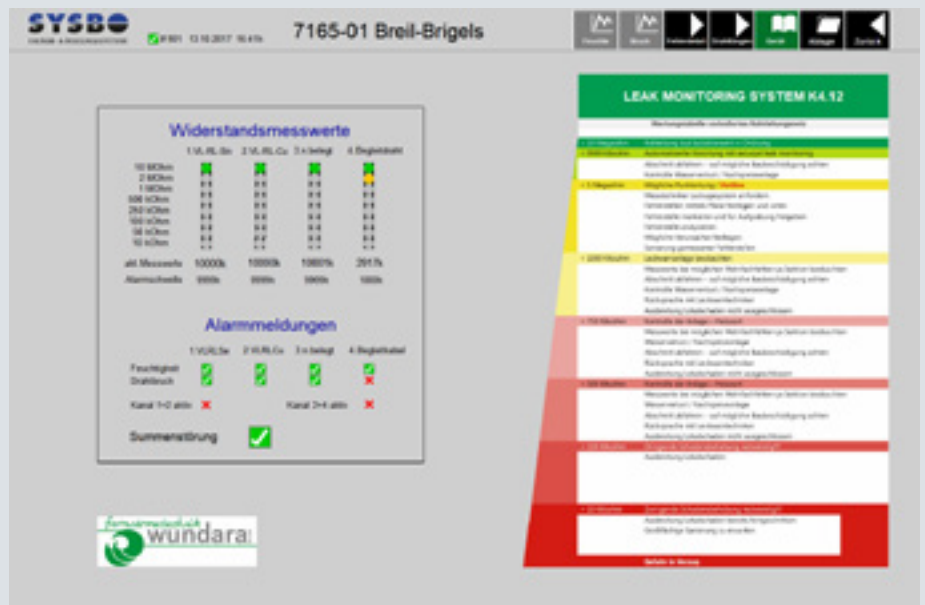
SYSBO

7165-01 Breil-Brigels

Widerstandsmesswerte

1 VL-RL-Sn | 2 VL-RL-Cu | 3 n belegt | 4 Begleitdraht

10 MOhm
2 MOhm
1 MOhm
500 kOhm
250 kOhm
100 kOhm
50 kOhm
10 kOhm

akt. Messwerte | 10000k | 10000k | 10001k | 2917k
Alarmschwelle | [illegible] | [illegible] | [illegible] | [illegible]

Alarmmeldungen

1 VL/RL Sn | 2 VL/RL Cu | 3 n belegt | 4 Begleitkabel

Feuchtigkeit
Drahtbruch

Kanal 1+2 aktiv

Kanal 3+4 aktiv

Summenstörung

fernwärmetechnik wundara

LEAK MONITORING SYSTEM K4.12

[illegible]